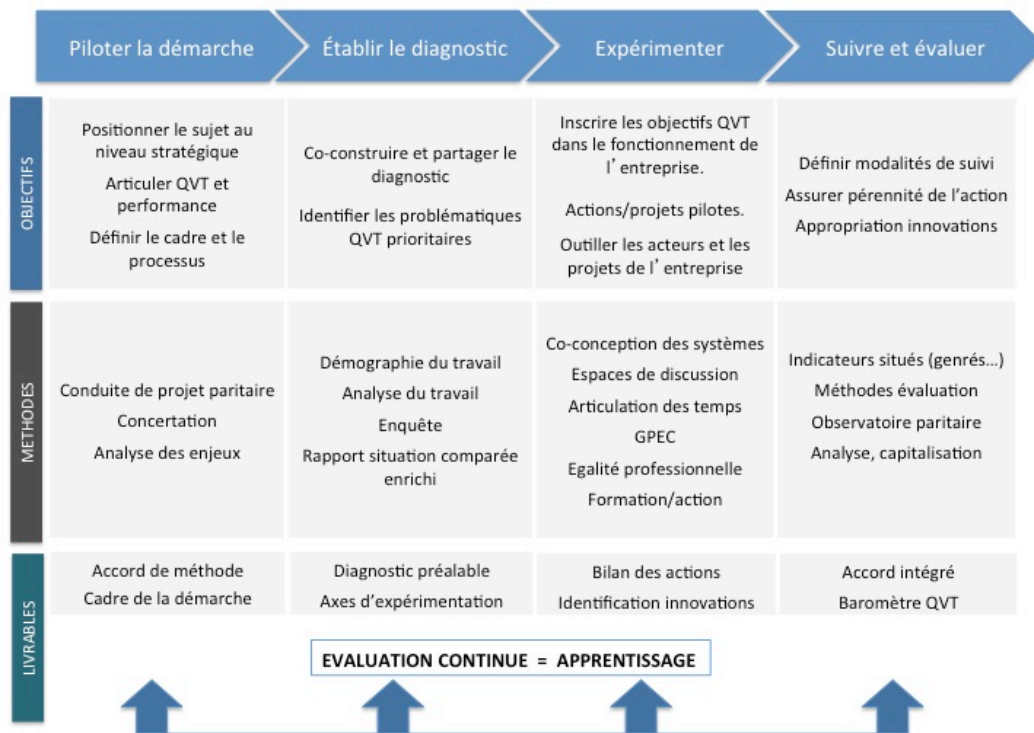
|  | Piloter la démarche | Établir le diagnostic | Expérimenter | Suivre et évaluer |
|---|---|---|---|---|
| OBJECTIFS | Positionner le sujet au niveau stratégique<br>Articuler QVT et performance<br>Définir le cadre et le processus | Co-construire et partager le diagnostic<br>Identifier les problématiques QVT prioritaires | Inscrire les objectifs QVT dans le fonctionnement de l'entreprise.<br>Actions/projets pilotes.<br>Outiller les acteurs et les projets de l'entreprise | Définir modalités de suivi<br>Assurer pérennité de l'action<br>Appropriation innovations |
| METHODES | Conduite de projet paritaire<br>Concertation<br>Analyse des enjeux | Démographie du travail<br>Analyse du travail<br>Enquête<br>Rapport situation comparée enrichi | Co-conception des systèmes<br>Espaces de discussion<br>Articulation des temps<br>GPEC<br>Egalité professionnelle<br>Formation/action | Indicateurs situés (genrés...)<br>Méthodes évaluation<br>Observatoire paritaire<br>Analyse, capitalisation |
| LIVRABLES | Accord de méthode<br>Cadre de la démarche | Diagnostic préalable<br>Axes d'expérimentation | Bilan des actions<br>Identification innovations | Accord intégré<br>Baromètre QVT |

EVALUATION CONTINUE = APPRENTISSAGE